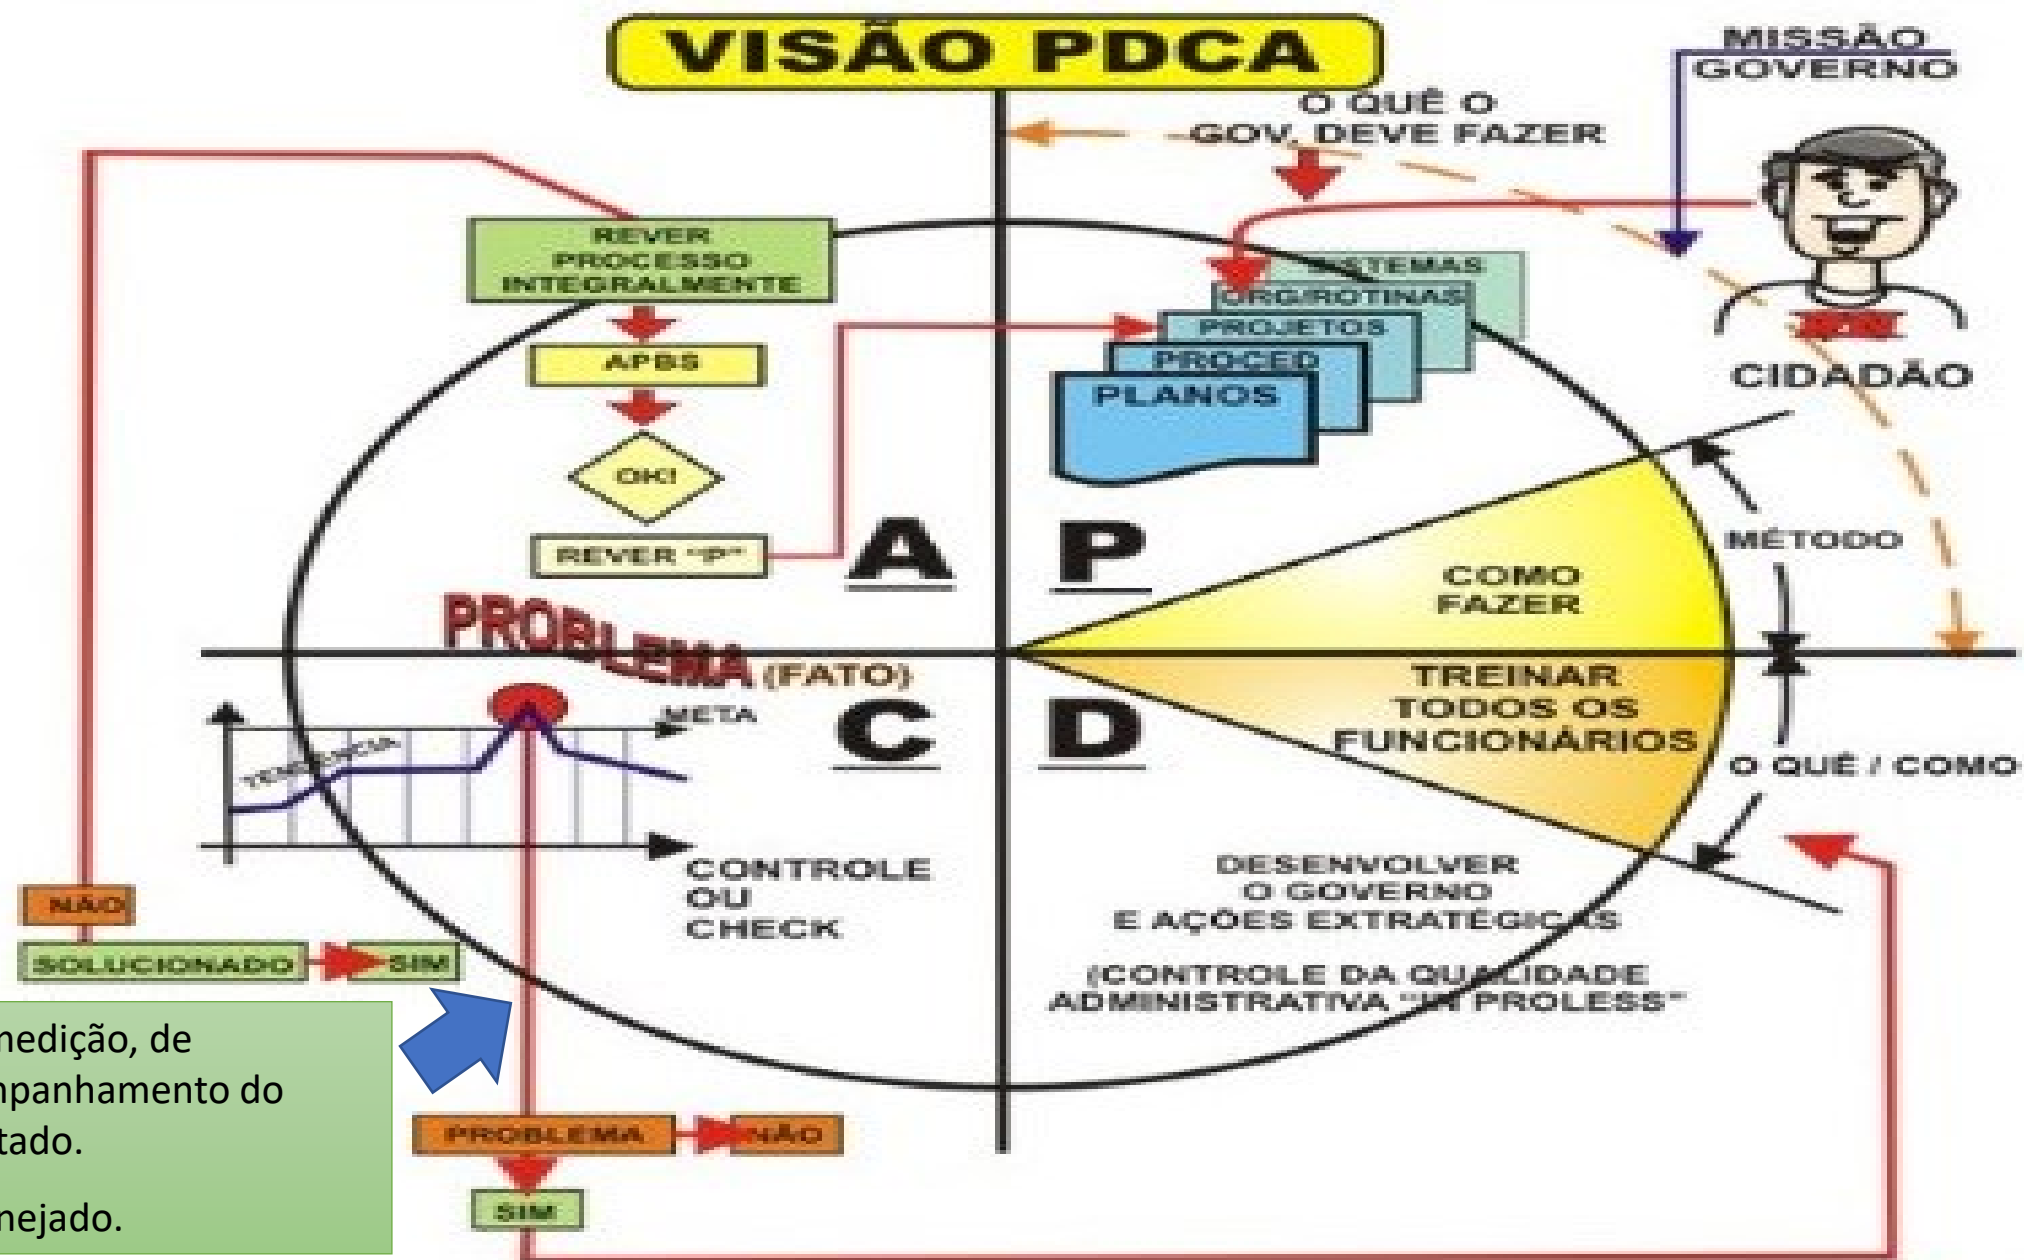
VISÃO PDCA

MISSÃO GOVERNO

O QUÊ O GOV. DEVE FAZER

CIDADÃO

REVER PROCESSO INTEGRALMENTE

APBS

OK!

REVER "P"

SISTEMAS

ORG/ROTINAS

PROJETOS

PROCED

PLANOS

A

P

MÉTODO

COMO FAZER

PROBLEMA (FATO)

TREINAR TODOS OS FUNCIONÁRIOS

C

D

META

TENDÊNCIA

O QUÊ / COMO

CONTROLE OU CHECK

DESENVOLVER O GOVERNO E AÇÕES EXTRATÉGICAS

(CONTROLE DA QUALIDADE ADMINISTRATIVA "IN PROLESS"

NÃO

SOLUCIONADO

SIM

medição, de
mpanhamento do
tado.

nejado.

PROBLEMA

NÃO

SIM